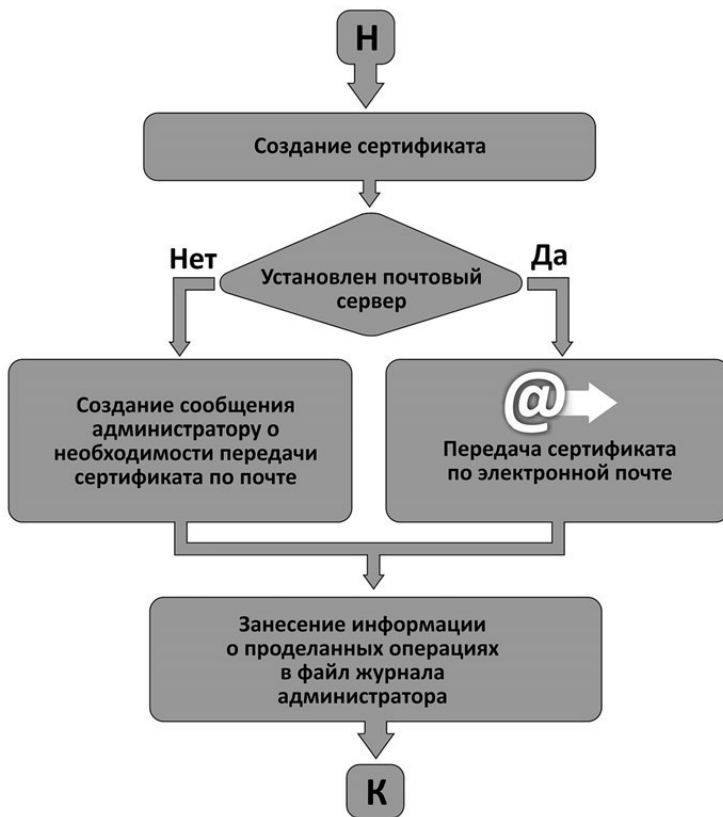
Н

Создание сертификата

Нет

Установлен почтовый сервер

Да

Создание сообщения администратору о необходимости передачи сертификата по почте

@

Передача сертификата по электронной почте

Занесение информации о проделанных операциях в файл журнала администратора

К